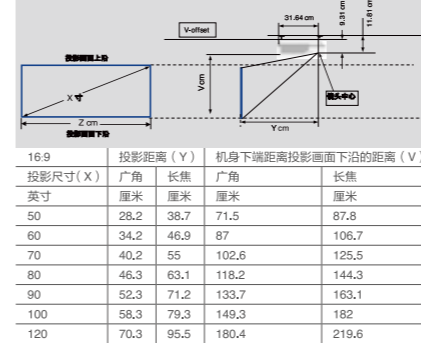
V-offset

31.64 cm

9.31 cm

11.61 cm

投影画面上沿

X 寸

Z cm

投影画面下沿

V cm

镜头中心

Y cm

| 16:9 | 投影距离（Y） | | 机身下端距离投影画面下沿的距离（V） | |
|---|---|---|---|---|
| 投影尺寸（X） | 广角 | 长焦 | 广角 | 长焦 |
| 英寸 | 厘米 | 厘米 | 厘米 | 厘米 |
| 50 | 28.2 | 38.7 | 71.5 | 87.8 |
| 60 | 34.2 | 46.9 | 87 | 106.7 |
| 70 | 40.2 | 55 | 102.6 | 125.5 |
| 80 | 46.3 | 63.1 | 118.2 | 144.3 |
| 90 | 52.3 | 71.2 | 133.7 | 163.1 |
| 100 | 58.3 | 79.3 | 149.3 | 182 |
| 120 | 70.3 | 95.5 | 180.4 | 219.6 |